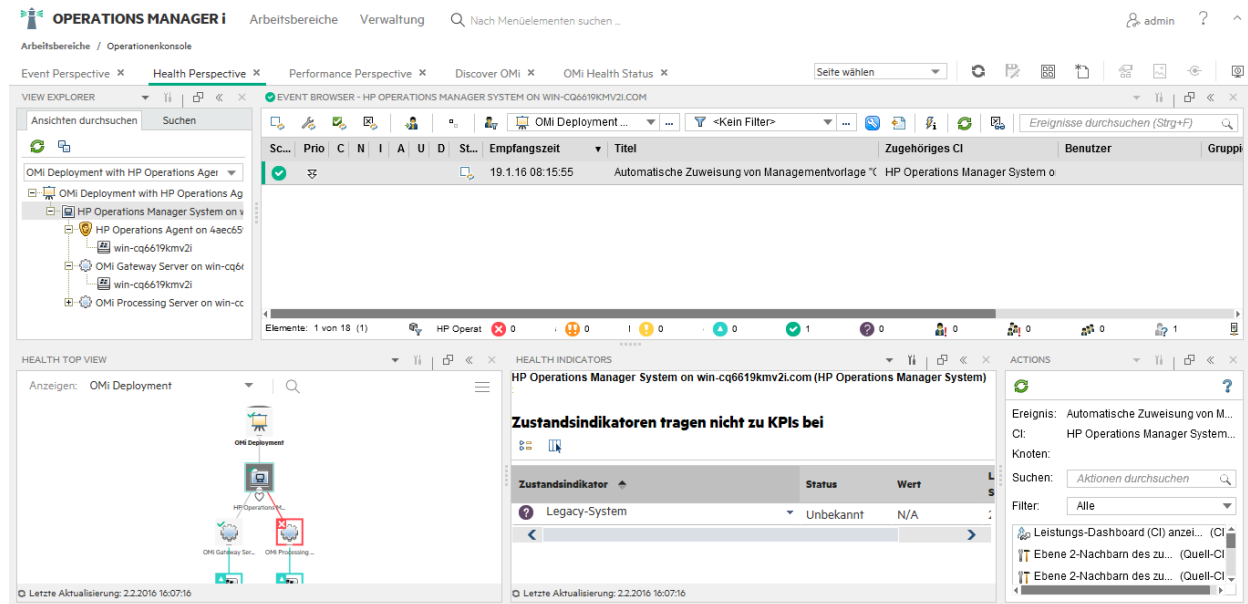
OPERATIONS MANAGER i Arbeitsbereiche Verwaltung Nach Menüelementen suchen ... admin ?

Arbeitsbereiche / Operationenkonsole

Event Perspective × Health Perspective × Performance Perspective × Discover OMi × OMi Health Status × Seite wählen

VIEW EXPLORER

Ansichten durchsuchen Suchen

OMi Deployment with HP Operations Agen

OMi Deployment with HP Operations Ag
HP Operations Manager System on v
HP Operations Agent on 4aec65
win-cq6619kmv2i
OMi Gateway Server on win-cq6
win-cq6619kmv2i
OMi Processing Server on win-cc

EVENT BROWSER - HP OPERATIONS MANAGER SYSTEM ON WIN-CQ6619KMV2I.COM

OMi Deployment ... <Kein Filter> Ereignisse durchsuchen (Strg+F)

| Sc... | Prio | C | N | I | A | U | D | St... | Empfangszeit | Titel | Zugehöriges CI | Benutzer | Gruppi |
|---|---|---|---|---|---|---|---|---|---|---|---|---|---|
| | | | | | | | | | 19.1.16 08:15:55 | Automatische Zuweisung von Managementvorlage "( | HP Operations Manager System o | | |

Elemente: 1 von 18 (1) HP Operat 0 0 0 0 1 0 0 0 0 1

HEALTH TOP VIEW

Anzeigen: OMi Deployment

OMi Deployment
HP Operations M...
OMi Gateway Ser...
OMi Processing ...

Letzte Aktualisierung: 2.2.2016 16:07:16

HEALTH INDICATORS

HP Operations Manager System on win-cq6619kmv2i.com (HP Operations Manager System)

Zustandsindikatoren tragen nicht zu KPIs bei

| Zustandsindikator | Status | Wert |
|---|---|---|
| Legacy-System | Unbekannt | N/A |

Letzte Aktualisierung: 2.2.2016 16:07:16

ACTIONS

Ereignis: Automatische Zuweisung von M...
CI: HP Operations Manager System...
Knoten:
Suchen: Aktionen durchsuchen
Filter: Alle

Leistungs-Dashboard (CI) anzei... (CI
Ebene 2-Nachbarn des zu... (Quell-CI
Ebene 2-Nachbarn des zu... (Quell-CI